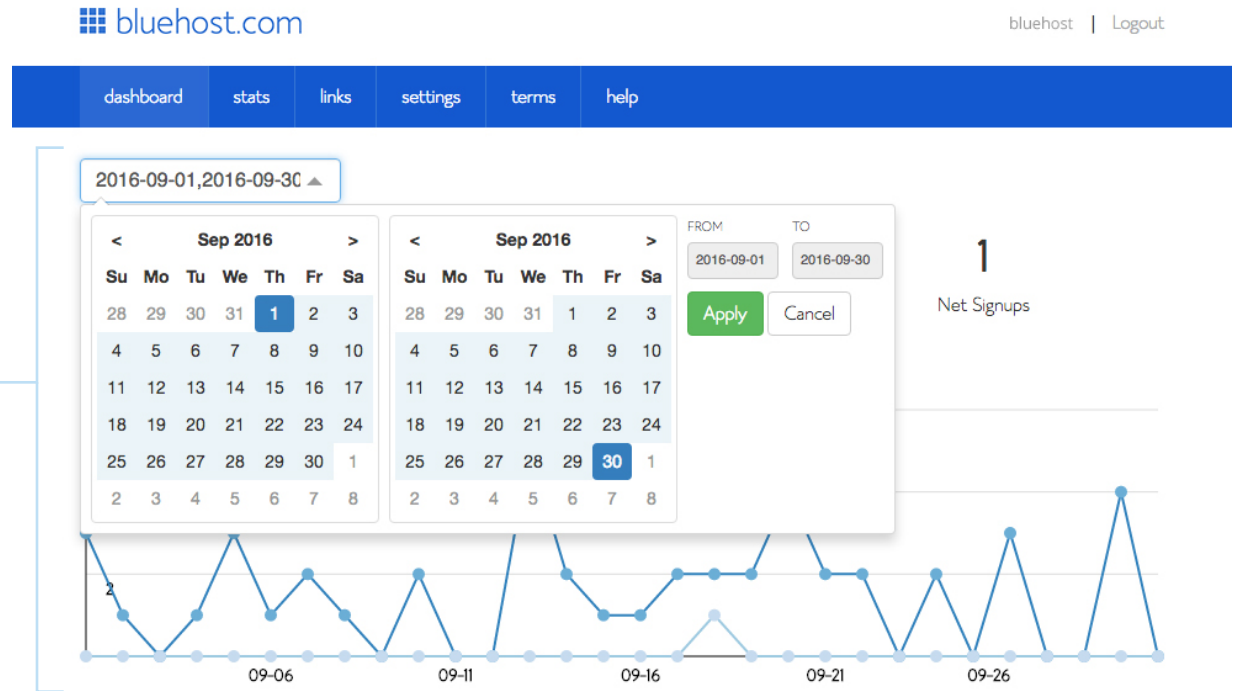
bluehost.com

bluehost | Logout

dashboard stats links settings terms help

2016-09-01,2016-09-30

| < | | | Sep 2016 | | | > |
|---|---|---|---|---|---|---|
| Su | Mo | Tu | We | Th | Fr | Sa |
| 28 | 29 | 30 | 31 | 1 | 2 | 3 |
| 4 | 5 | 6 | 7 | 8 | 9 | 10 |
| 11 | 12 | 13 | 14 | 15 | 16 | 17 |
| 18 | 19 | 20 | 21 | 22 | 23 | 24 |
| 25 | 26 | 27 | 28 | 29 | 30 | 1 |
| 2 | 3 | 4 | 5 | 6 | 7 | 8 |

| < | | | Sep 2016 | | | > |
|---|---|---|---|---|---|---|
| Su | Mo | Tu | We | Th | Fr | Sa |
| 28 | 29 | 30 | 31 | 1 | 2 | 3 |
| 4 | 5 | 6 | 7 | 8 | 9 | 10 |
| 11 | 12 | 13 | 14 | 15 | 16 | 17 |
| 18 | 19 | 20 | 21 | 22 | 23 | 24 |
| 25 | 26 | 27 | 28 | 29 | 30 | 1 |
| 2 | 3 | 4 | 5 | 6 | 7 | 8 |

FROM
2016-09-01
TO
2016-09-30

Apply Cancel

1
Net Signups

2

09-06 09-11 09-16 09-21 09-26